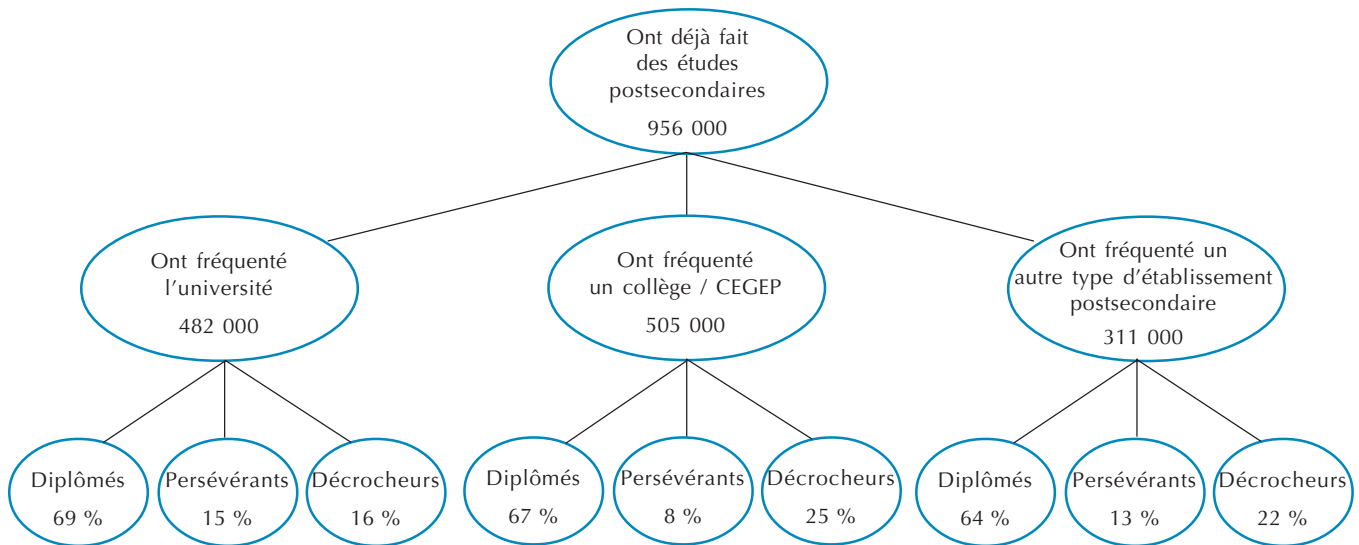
Ont déjà fait des études postsecondaires

956 000

Ont fréquenté l'université

482 000

Ont fréquenté un collège / CEGEP

505 000

Ont fréquenté un autre type d'établissement postsecondaire

311 000

Diplômés 69 %

Persévérants 15 %

Décrocheurs 16 %

Diplômés 67 %

Persévérants 8 %

Décrocheurs 25 %

Diplômés 64 %

Persévérants 13 %

Décrocheurs 22 %